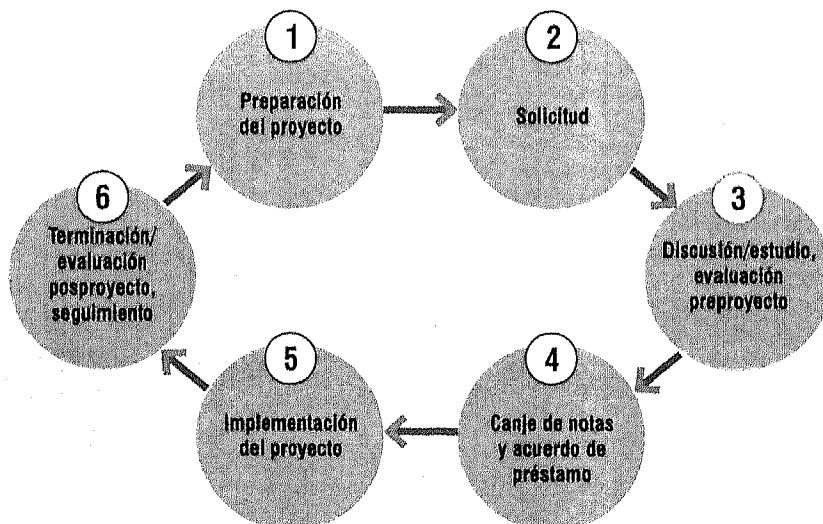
1
Preparación del proyecto

2
Solicitud

3
Discusión/estudio, evaluación preproyecto

4
Canje de notas y acuerdo de préstamo

5
Implementación del proyecto

6
Terminación/ evaluación posproyecto, seguimiento